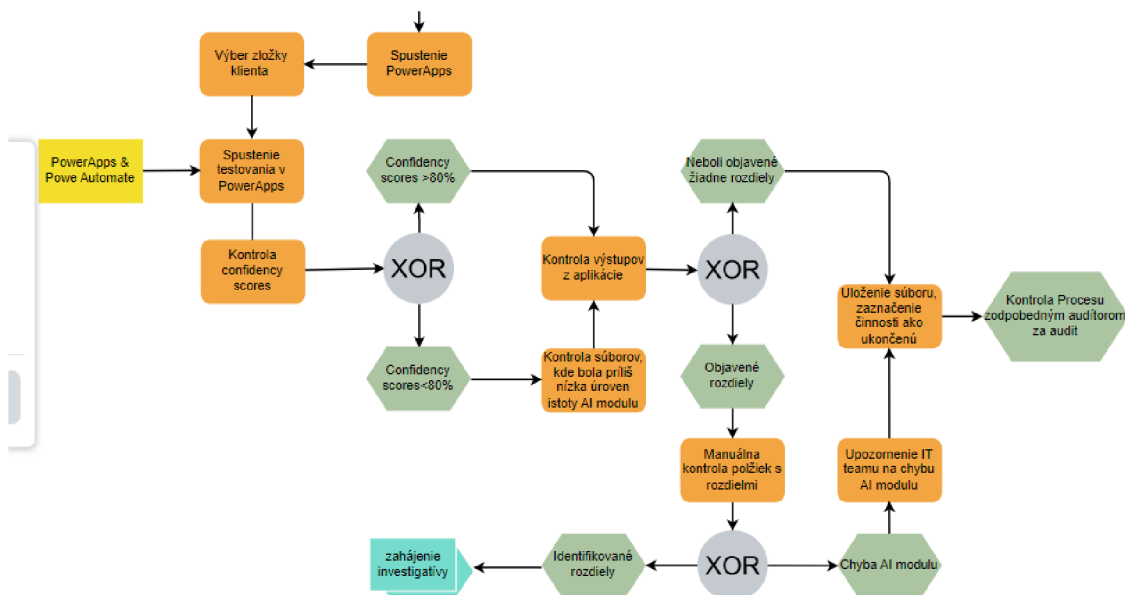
Spustenie PowerApps

Výber zložky klienta

PowerApps & Powe Automate

Spustenie testovania v PowerApps

Kontrola confidency scores

XOR

Confidency scores >80%

Confidency scores<80%

Kontrola výstupov z aplikácie

Kontrola súborov, kde bola príliš nízka úroven istoty AI modulu

XOR

Neboli objavené žiadne rozdiely

Objavené rozdiely

Manuálna kontrola položiek s rozdielmi

XOR

Identifikované rozdiely

zahájenie investigatívy

Chyba AI modulu

Upozornenie IT teamu na chybu AI modulu

Uloženie súboru, zaznačenie činnosti ako ukončenú

Kontrola Procesu zodpobedným audítorom za audit